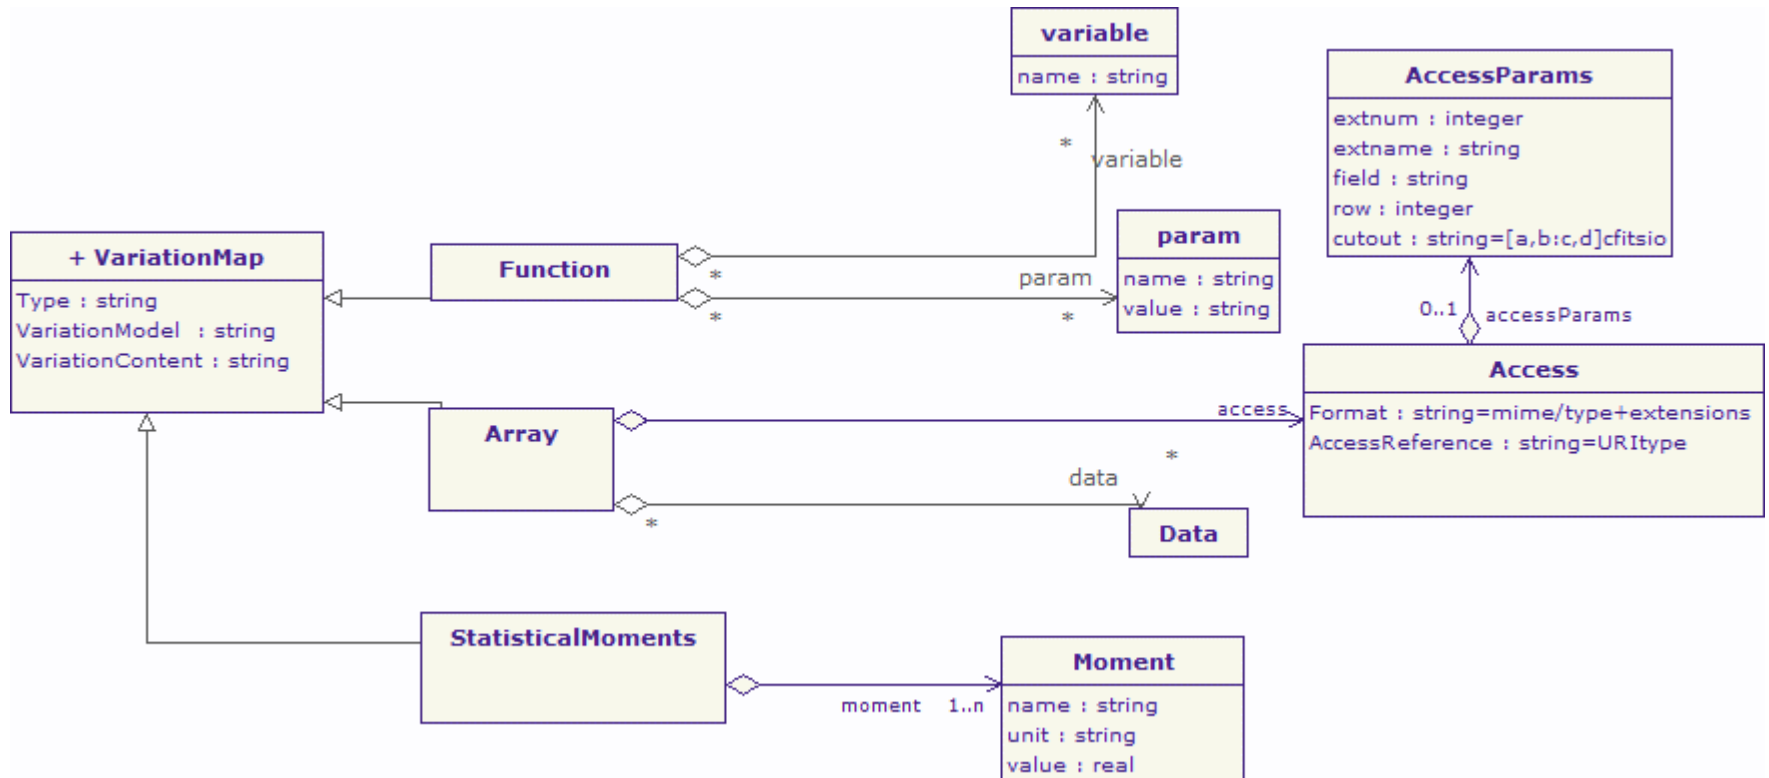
variable
name : string

*
variable

AccessParams
extnum : integer
extname : string
field : string
row : integer
cutout : string=[a,b:c,d]cfitsio

+ VariationMap
Type : string
VariationModel : string
VariationContent : string

Function

*
param
*
*

param
name : string
value : string

0..1
accessParams

Access
Format : string=mime/type+extensions
AccessReference : string=URItype

Array

access

*
data
*

Data

StatisticalMoments

moment 1..n

Moment
name : string
unit : string
value : real